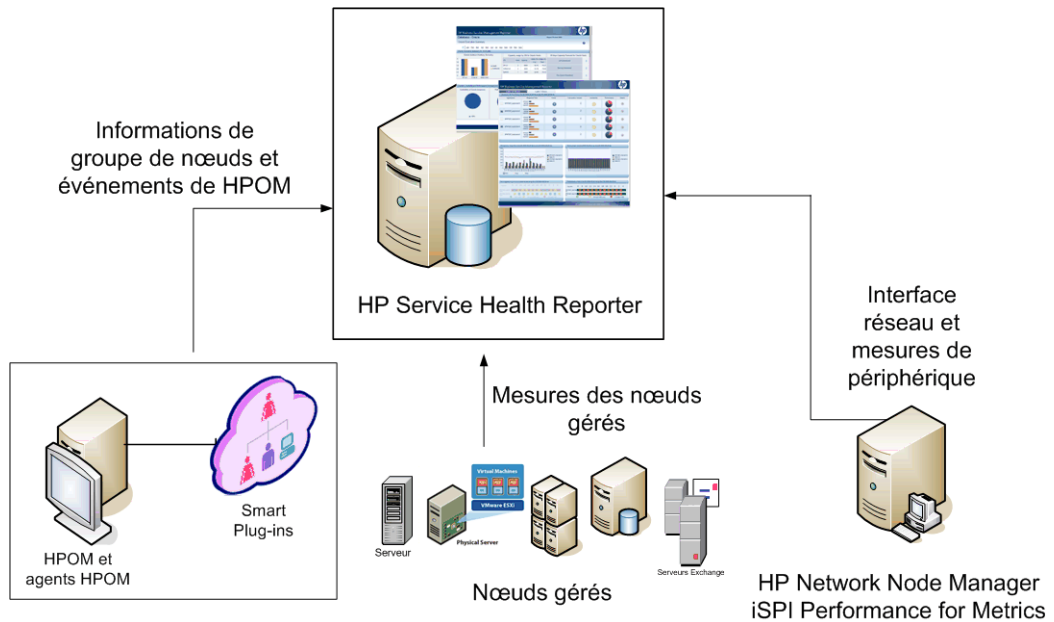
Informations de groupe de nœuds et événements de HPOM

HP Service Health Reporter

Interface réseau et mesures de périphérique

Mesures des nœuds gérés

Smart Plug-ins

HPOM et agents HPOM

Virtual Machines

VMware ESXi

Serveur

Physical Server

Serveurs Exchange

Nœuds gérés

HP Network Node Manager iSPI Performance for Metrics